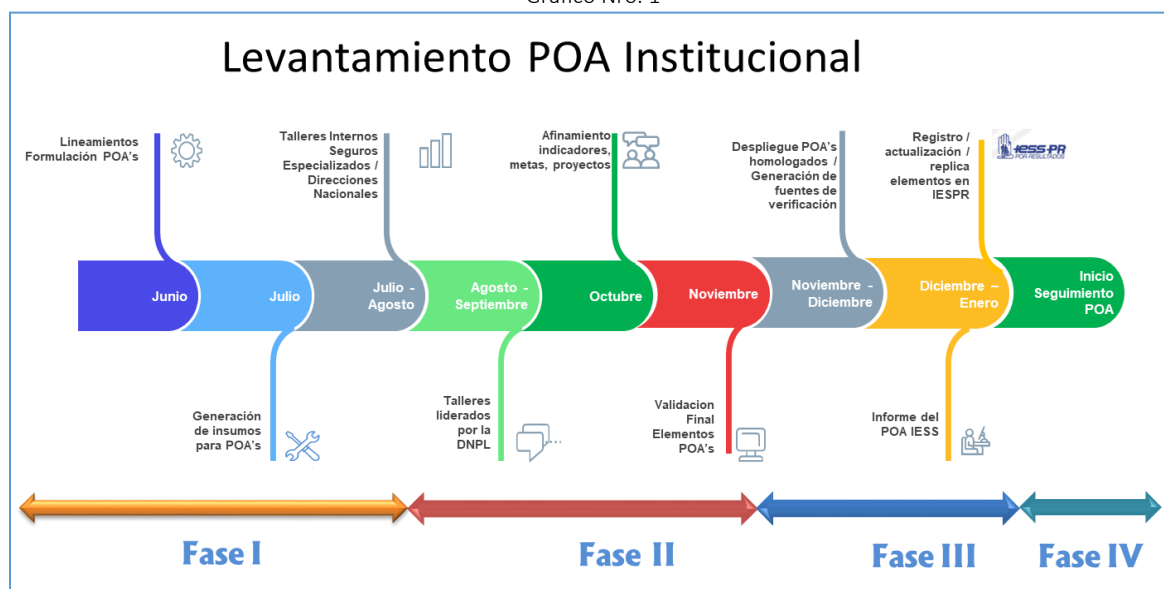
Gráfico Nro. 1

Levantamiento POA Institucional

Lineamientos Formulación POA's

Talleres Internos Seguros Especializados / Direcciones Nacionales

Afinamiento indicadores, metas, proyectos

Despliegue POA's homologados / Generación de fuentes de verificación

Registro / actualización / replica elementos en IESPR

IESS-PR POR RESULTADOS

Junio

Julio

Julio - Agosto

Agosto - Septiembre

Octubre

Noviembre

Noviembre - Diciembre

Diciembre – Enero

Inicio Seguimiento POA

Generación de insumos para POA's

Talleres liderados por la DNPL

Validacion Final Elementos POA's

Informe del POA IESS

Fase I

Fase II

Fase III

Fase IV